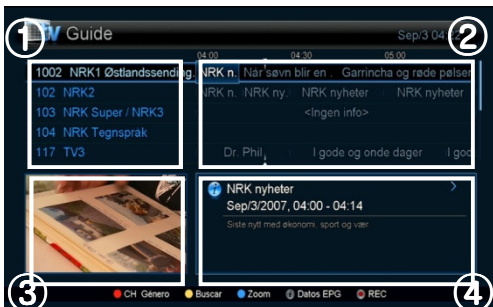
1
TV Guide
Sep/3 04:2
2
04:00
04:30
05:00
1002 NRK1 Østlandssending
NRK n.
Når søvn blir en
Garrincha og røde pølser
102 NRK2
NRK n.
NRK ny.
NRK nyheter
NRK nyheter
103 NRK Super / NRK3
<Ingen info>
104 NRK Tegnspråk
117 TV3
Dr. Phil
I gode og onde dager
I god
NRK nyheter
Sep/3/2007, 04:00 - 04:14
Siste nytt med økonomi, sport og vær
3
CH Género
Buscar
Zoom
Datos EPG
REC
4